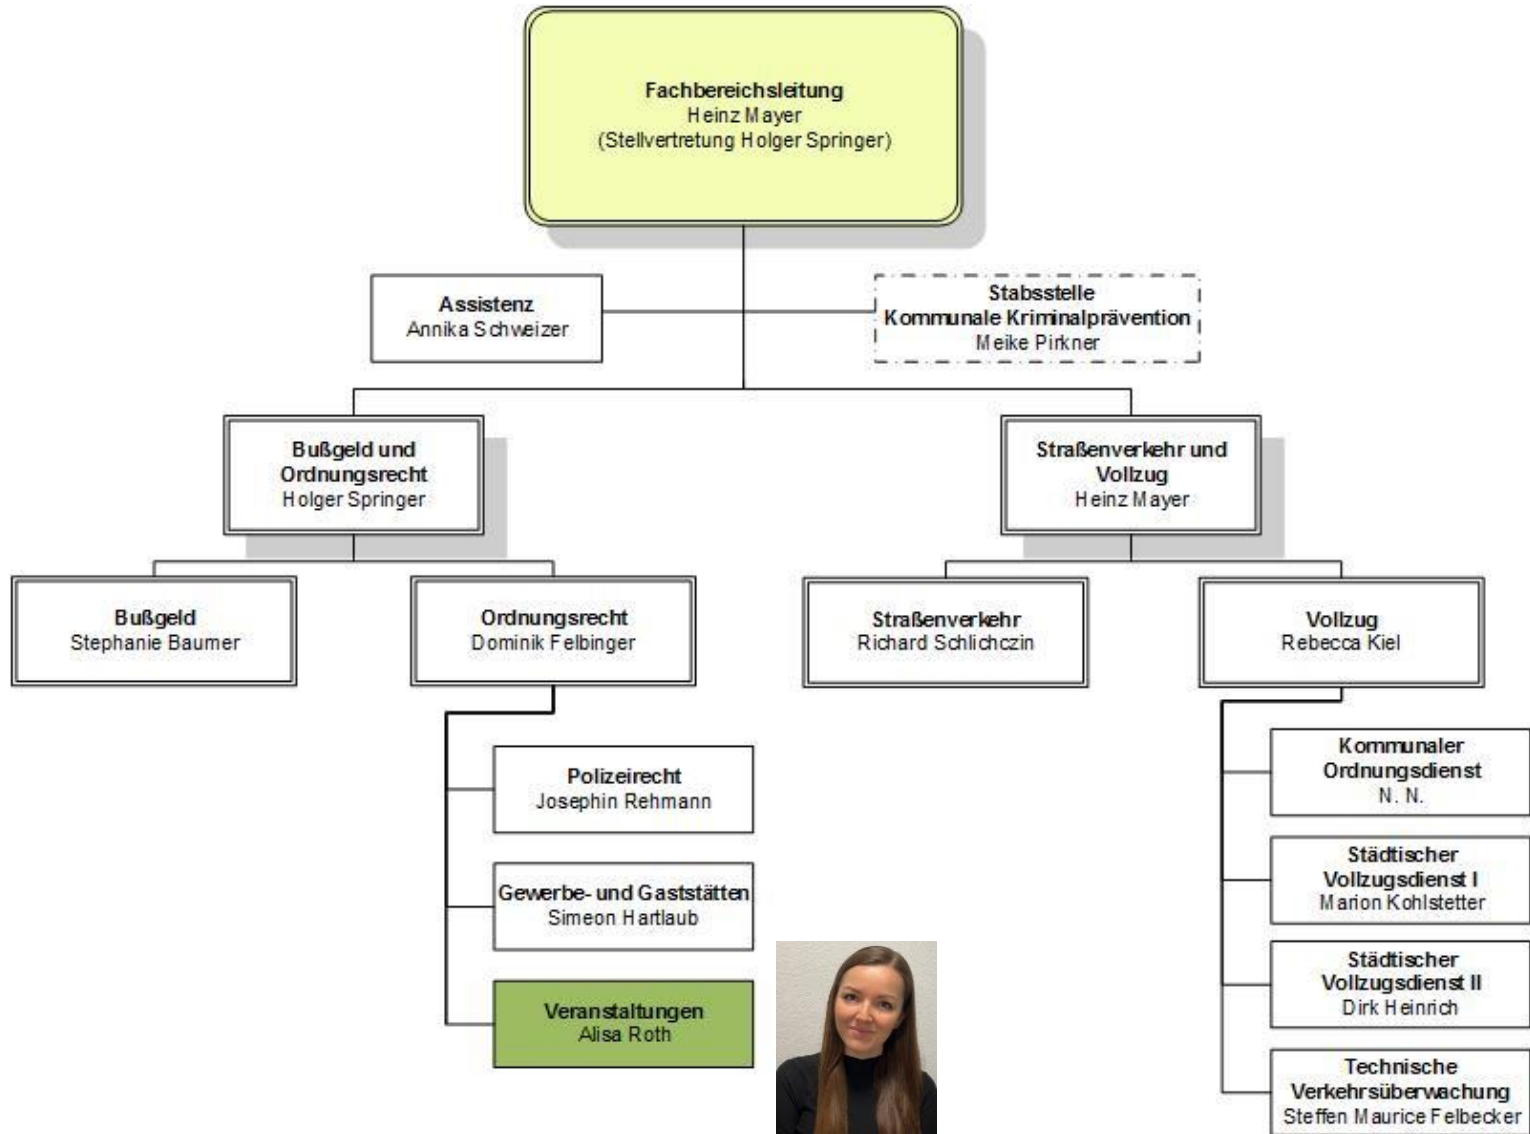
Fachbereichsleitung
Heinz Mayer
(Stellvertretung Holger Springer)

Assistenz
Annika Schweizer

Stabsstelle
Kommunale Kriminalprävention
Meike Pirkner

Bußgeld und Ordnungsrecht
Holger Springer

Straßenverkehr und Vollzug
Heinz Mayer

Bußgeld
Stephanie Baumer

Ordnungsrecht
Dominik Felbinger

Straßenverkehr
Richard Schlichczin

Vollzug
Rebecca Kiel

Polizeirecht
Josephin Rehmann

Gewerbe- und Gaststätten
Simeon Hartlaub

Veranstaltungen
Alisa Roth

Kommunaler Ordnungsdienst
N. N.

Städtischer Vollzugsdienst I
Marion Kohlstetter

Städtischer Vollzugsdienst II
Dirk Heinrich

Technische Verkehrsüberwachung
Steffen Maurice Felbecker